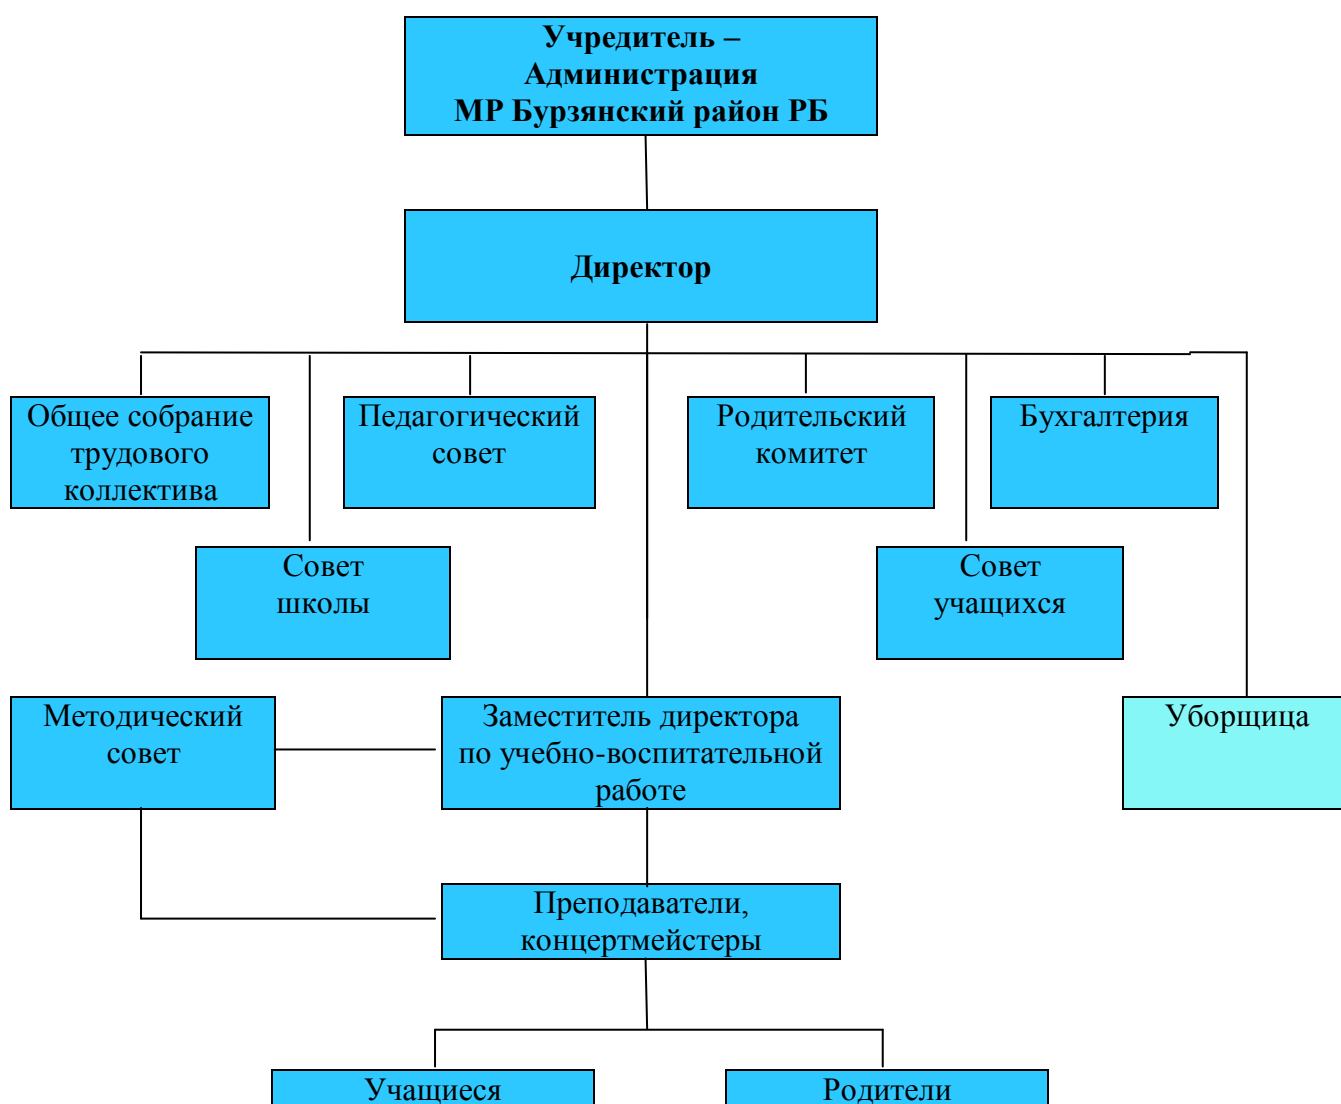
Учредитель –
Администрация
МР Бурзянский район РБ

Директор

Общее собрание трудового коллектива

Педагогический совет

Родительский комитет

Бухгалтерия

Совет школы

Совет учащихся

Методический совет

Заместитель директора по учебно-воспитательной работе

Уборщица

Преподаватели, концертмейстеры

Учащиеся

Родители